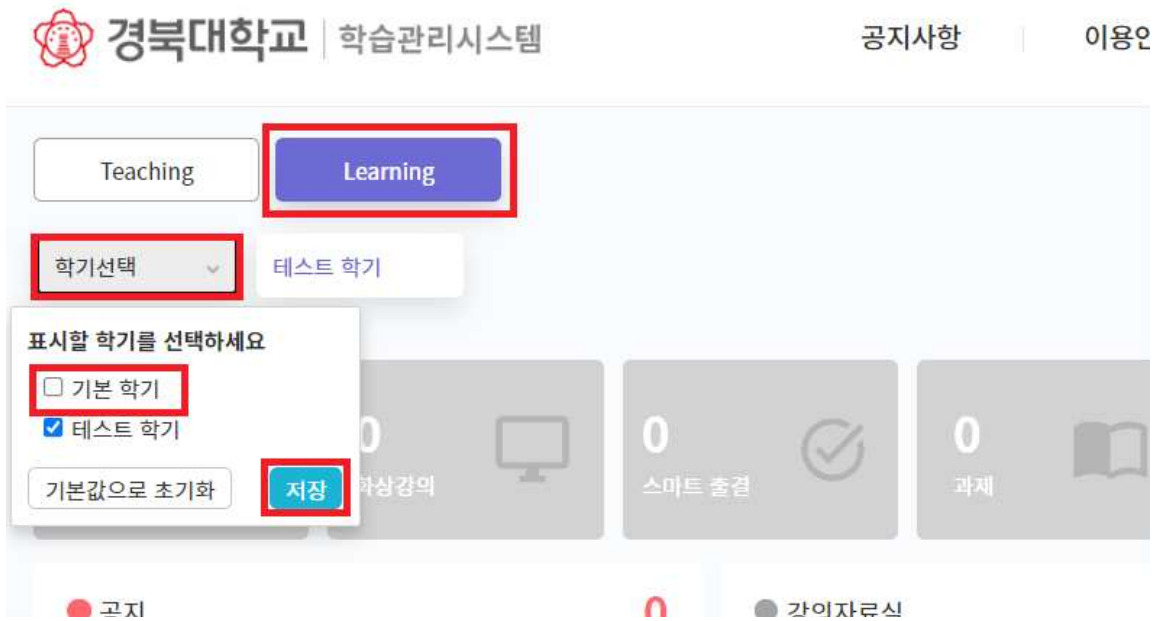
경북대학교 | 학습관리시스템

공지사항 | 이용안

Teaching
Learning

학기선택
테스트 학기

표시할 학기를 선택하세요
☐ 기본 학기
☑ 테스트 학기

기본값으로 초기화
저장

0
화상강의

0
스마트 출결

0
과제

공지
0

강의자료실